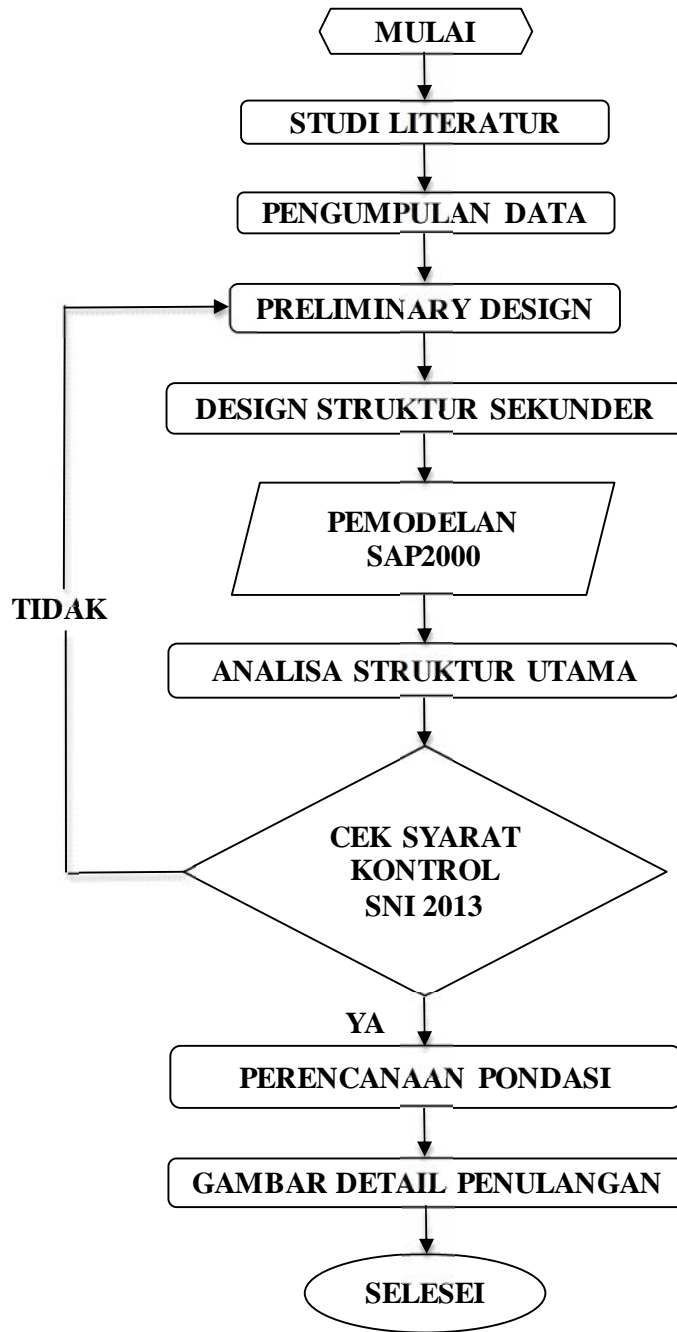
MULAI

STUDI LITERATUR

PENGUMPULAN DATA

PRELIMINARY DESIGN

DESIGN STRUKTUR SEKUNDER

PEMODELAN SAP2000

TIDAK

ANALISA STRUKTUR UTAMA

CEK SYARAT KONTROL SNI 2013

YA

PERENCANAAN PONDASI

GAMBAR DETAIL PENULANGAN

SELESEI